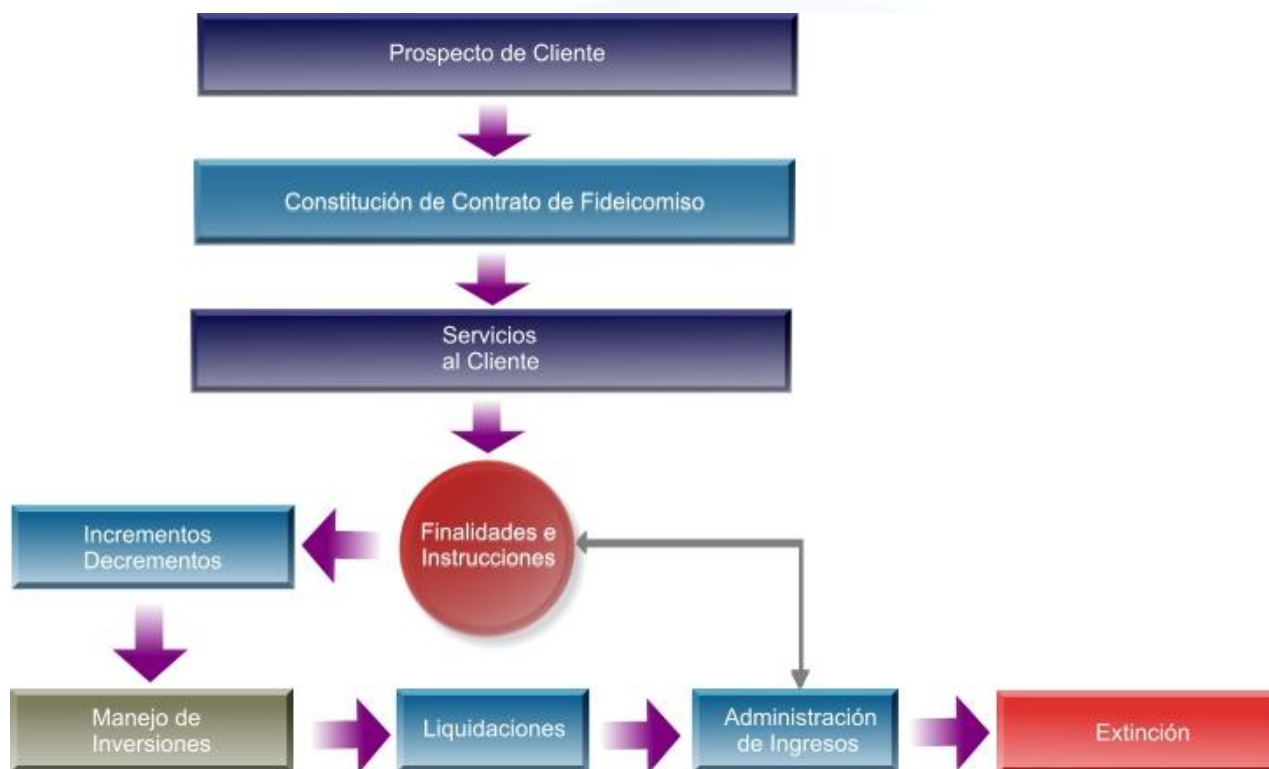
Prospecto de Cliente

Constitución de Contrato de Fideicomiso

Servicios al Cliente

Finalidades e Instrucciones

Incrementos Decrementos

Manejo de Inversiones

Liquidaciones

Administración de Ingresos

Extinción